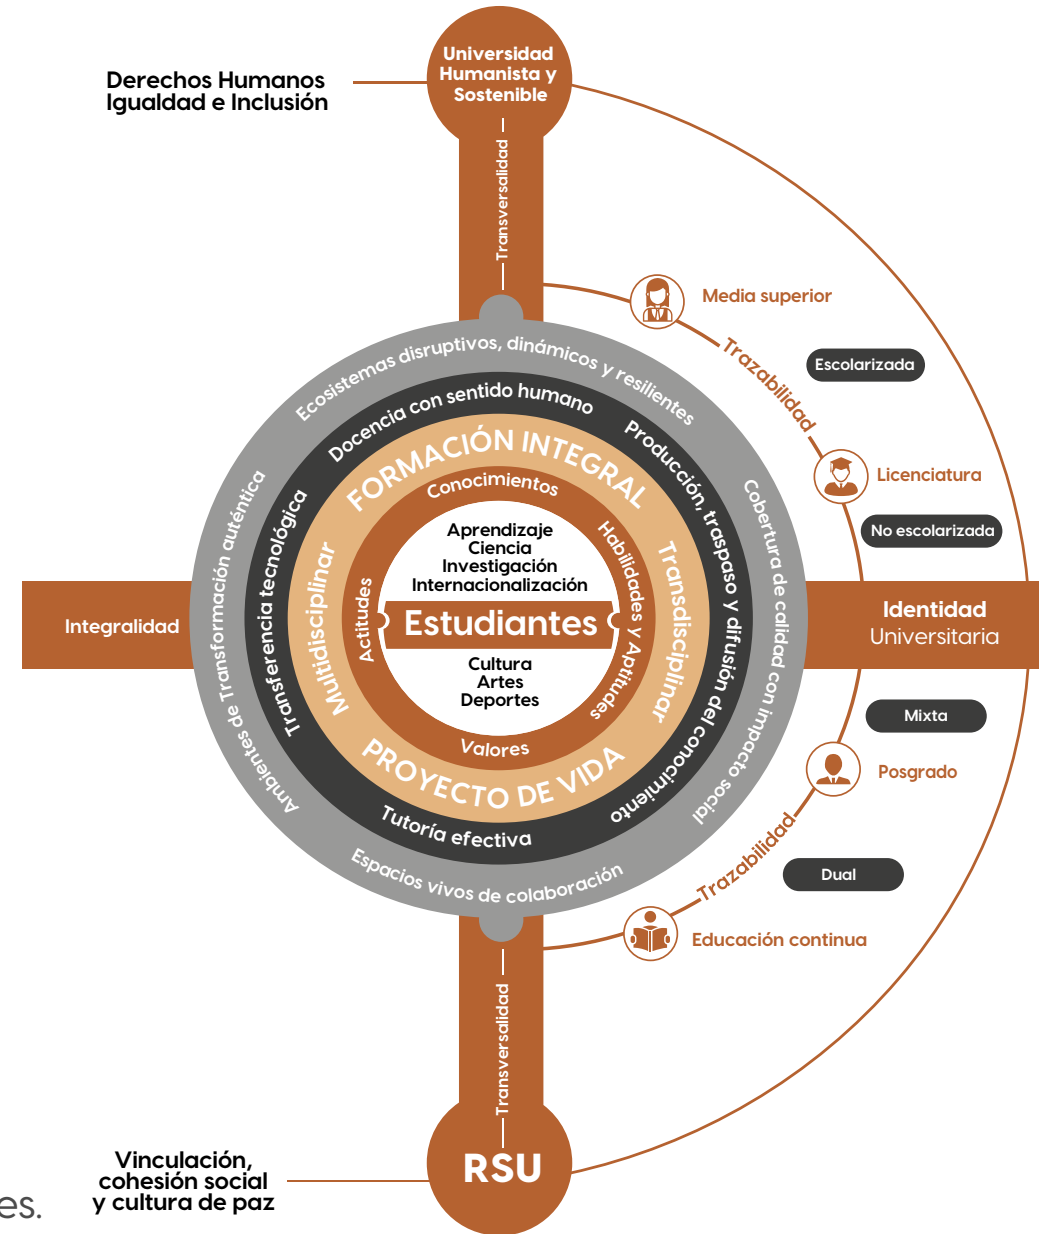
Derechos Humanos
Igualdad e Inclusión

Universidad Humanista y Sostenible

Transversalidad

Media superior

Trazabilidad

Escolarizada

Licenciatura

No escolarizada

Ecosistemas disruptivos, dinámicos y resilientes

Docencia con sentido humano

FORMACIÓN INTEGRAL

Conocimientos

Producción, traspaso y difusión del conocimiento

Cobertura de calidad con impacto social

Ambientes de Transformación auténtica

Transferencia tecnológica

Multidisciplinar

Actitudes

Habilidades y Aptitudes

Transdisciplinar

Aprendizaje
Ciencia
Investigación
Internacionalización

Integralidad

Estudiantes

Identidad
Universitaria

Cultura
Artes
Deportes

Valores

PROYECTO DE VIDA

Tutoría efectiva

Espacios vivos de colaboración

Mixta

Posgrado

Trazabilidad

Dual

Educación continua

Transversalidad

RSU

Vinculación,
cohesión social
y cultura de paz

es.